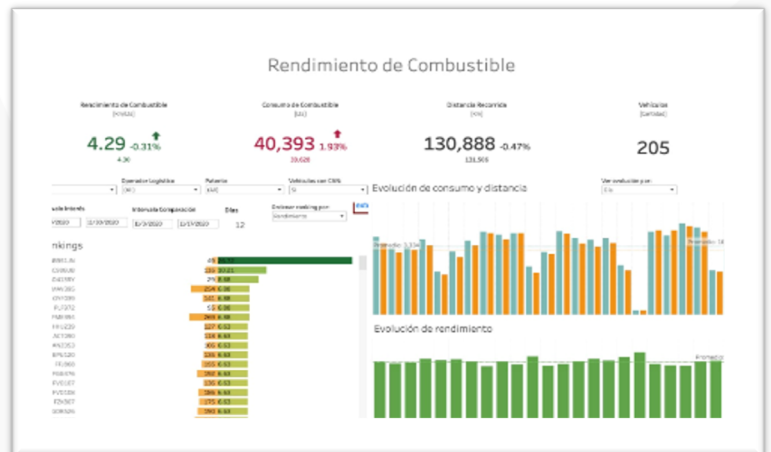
Rendimiento de Combustible

Rendimiento de Combustible
[Km/Gal]
4.29 -0.31%
4.30

Consumo de Combustible
[Gal]
40,393 1.93%
39,628

Distancia Recorrida
[Km]
130,888 -0.47%
131,505

Vehículos
[Cantidad]
205

Operador Logístico
(All)

Patente
(All)

Vehículos con CAN
(All)

Ver evolución por
Día

Evolución de consumo y distancia

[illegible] Intervalo Comparación
12/1/2020 12/30/2020 11/1/2020 11/30/2020

Días
12

Ordenar ranking por
Rendimiento

nkings

Promedio: 1,334

Evolución de rendimiento

Promedio